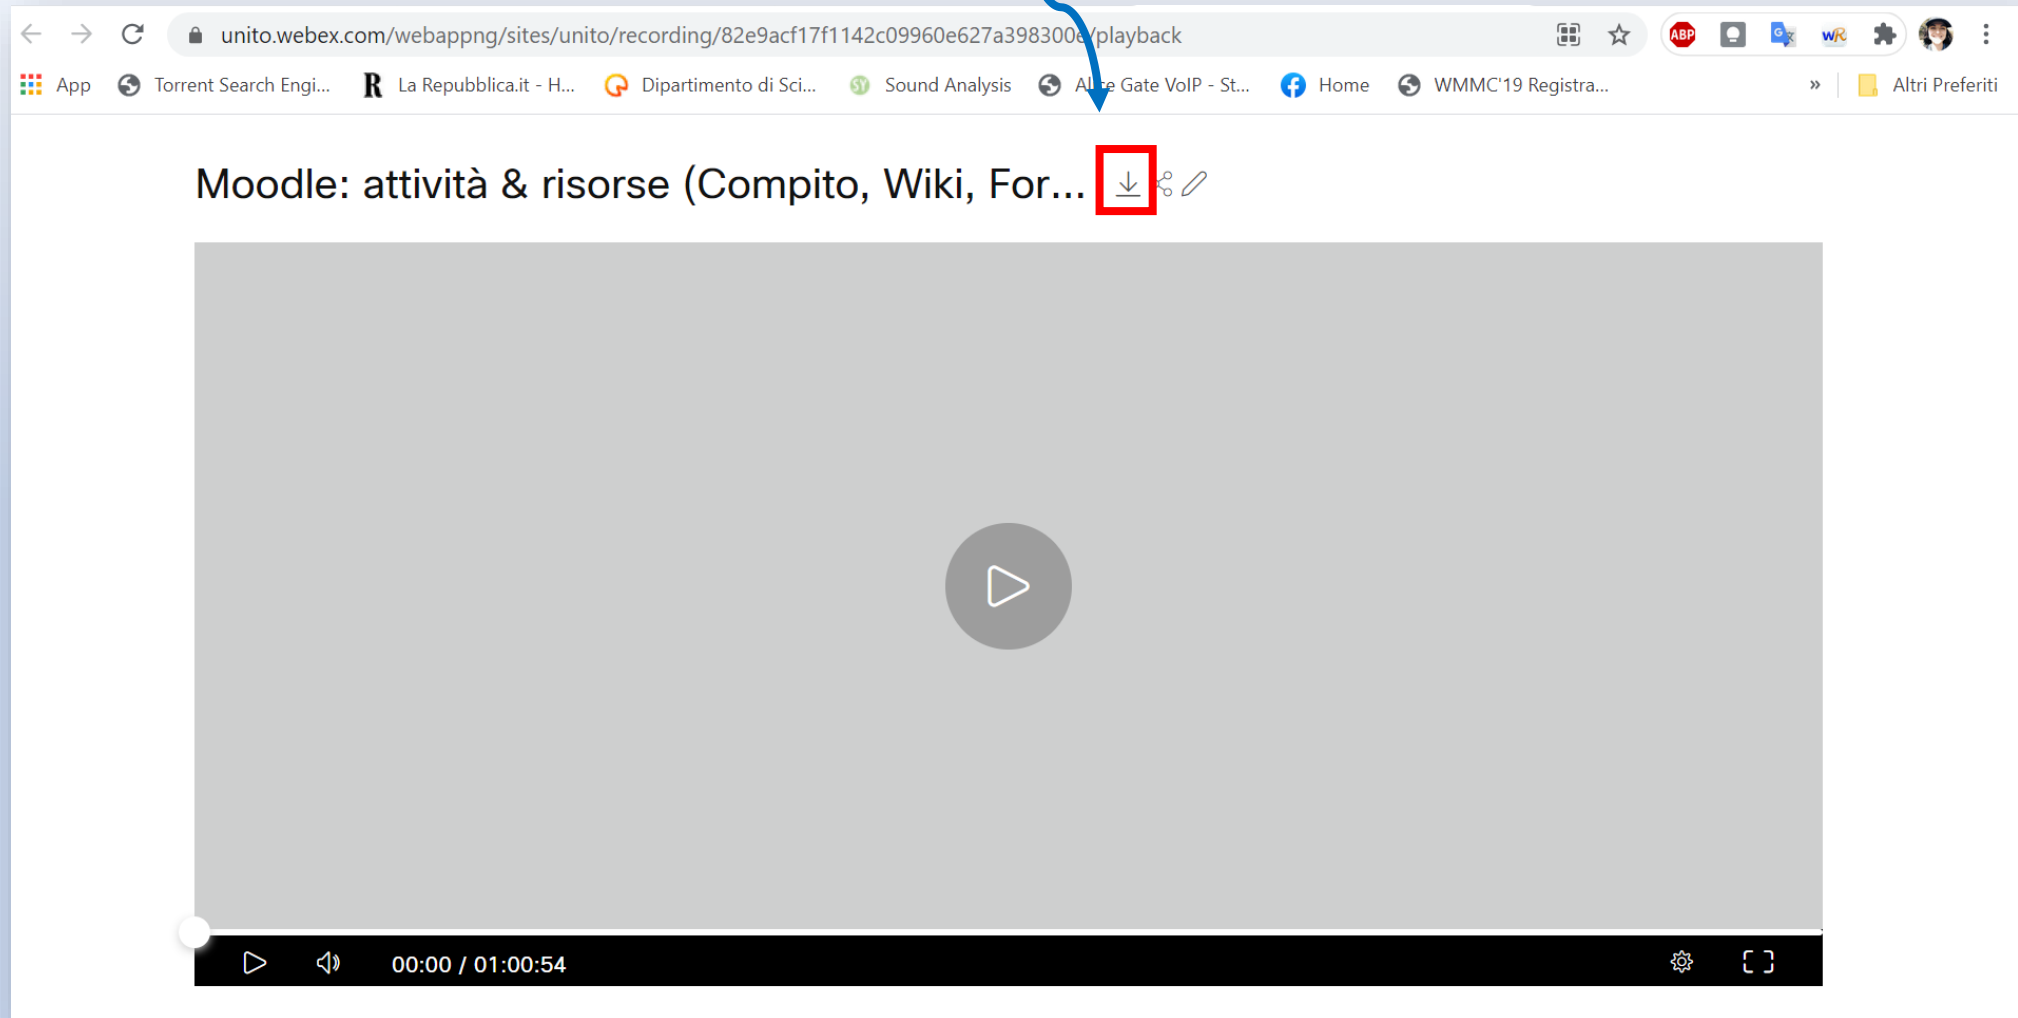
unito.webex.com/webappng/sites/unito/recording/82e9acf17f1142c09960e627a398300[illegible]/playback

App Torrent Search Engi... La Repubblica.it - H... Dipartimento di Sci... Sound Analysis Al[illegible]e Gate VoIP - St... Home WMMC'19 Registra... » Altri Preferiti

Moodle: attività & risorse (Compito, Wiki, For...

00:00 / 01:00:54